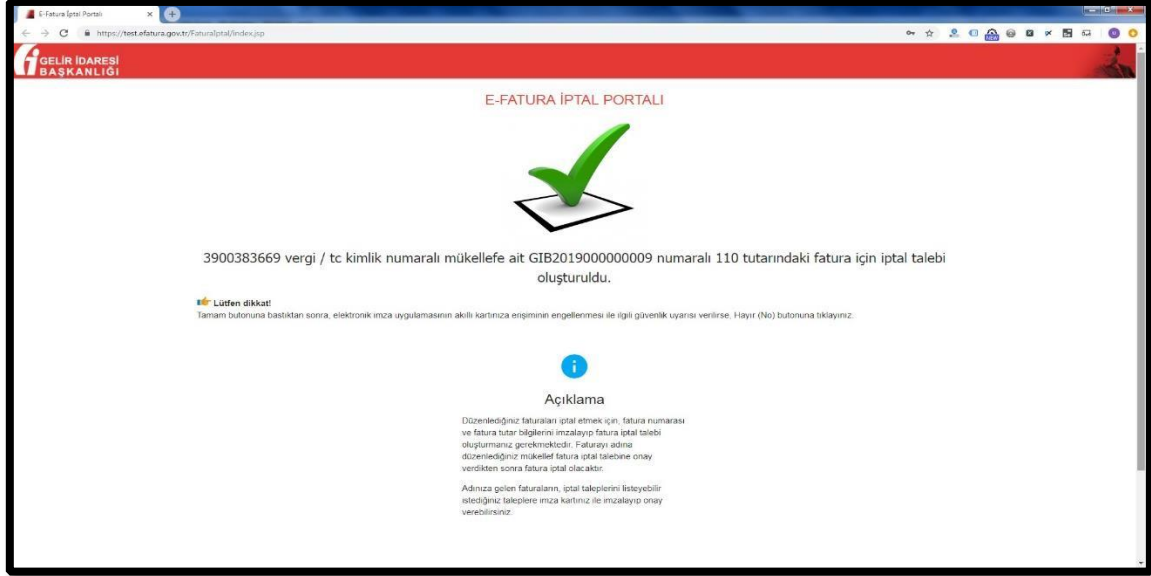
E-Fatura İptal Portalı

https://test.efatura.gov.tr/FaturaIptal/index.jsp

GELİR İDARESİ BAŞKANLIĞI

E-FATURA İPTAL PORTALI

3900383669 vergi / tc kimlik numaralı mükellefe ait GIB2019000000009 numaralı 110 tutarındaki fatura için iptal talebi oluşturuldu.

Lütfen dikkat!
Tamam butonuna bastıktan sonra, elektronik imza uygulamasının akıllı kartınıza erişiminin engellenmesi ile ilgili güvenlik uyarısı verilirse, Hayır (No) butonuna tıklayınız.

Açıklama

Düzenlediğiniz faturaları iptal etmek için, fatura numarası ve fatura tutar bilgilerini imzalayıp fatura iptal talebi oluşturmanız gerekmektedir. Faturayı adına düzenlediğiniz mükellef fatura iptal talebine onay verdikten sonra fatura iptal olacaktır.

Adınıza gelen faturaların, iptal taleplerini listeyebilir istediğiniz taleplere imza kartınız ile imzalayıp onay verebilirsiniz.